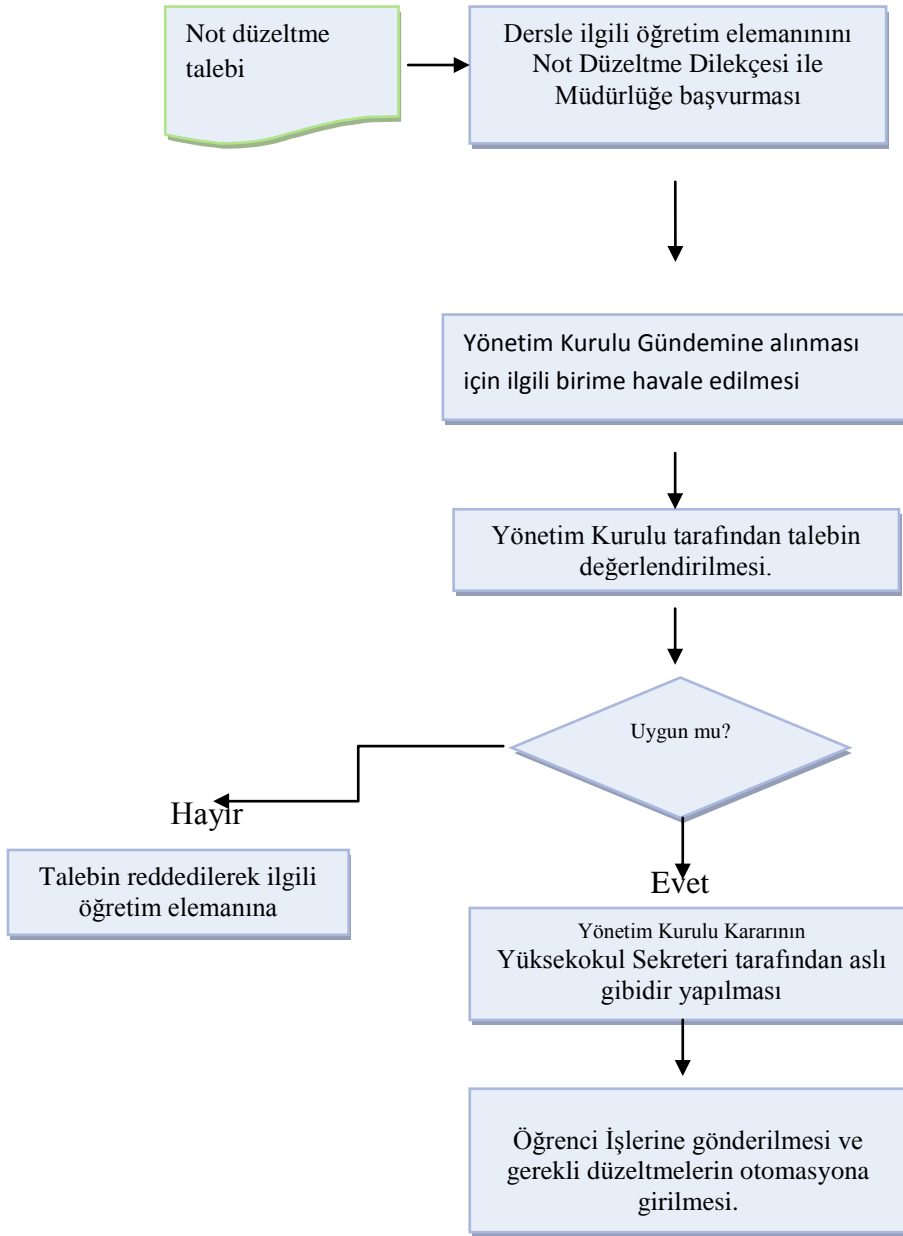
Not düzeltme talebi

Dersle ilgili öğretim elemanınını Not Düzeltme Dilekçesi ile Müdürlüğe başvurması

Yönetim Kurulu Gündemine alınması için ilgili birime havale edilmesi

Yönetim Kurulu tarafından talebin değerlendirilmesi.

Uygun mu?

Hayır

Talebin reddedilerek ilgili öğretim elemanına

Evet

Yönetim Kurulu Kararının Yüksekokul Sekreteri tarafından aslı gibidir yapılması

Öğrenci İşlerine gönderilmesi ve gerekli düzeltmelerin otomasyona girilmesi.